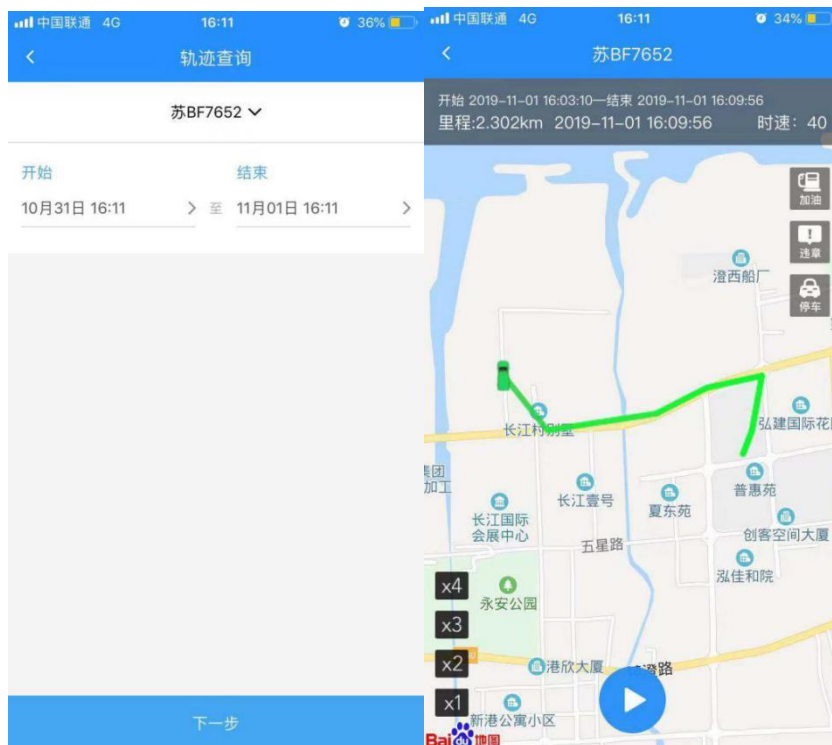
中国联通 4G 16:11 36%

轨迹查询

苏BF7652

开始
10月31日 16:11 > 至

结束
11月01日 16:11 >

下一步

中国联通 4G 16:11 34%

苏BF7652

开始 2019-11-01 16:03:10—结束 2019-11-01 16:09:56
里程:2.302km 2019-11-01 16:09:56 时速: 40

加油
违章
停车

澄西船厂
长江村别墅
弘建国际花
集团加工
长江壹号
夏东苑
普惠苑
长江国际会展中心
五星路
创客空间大厦
泓佳和院
永安公园
港欣大厦
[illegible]路
新港公寓小区

x4
x3
x2
x1

Bai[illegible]地图